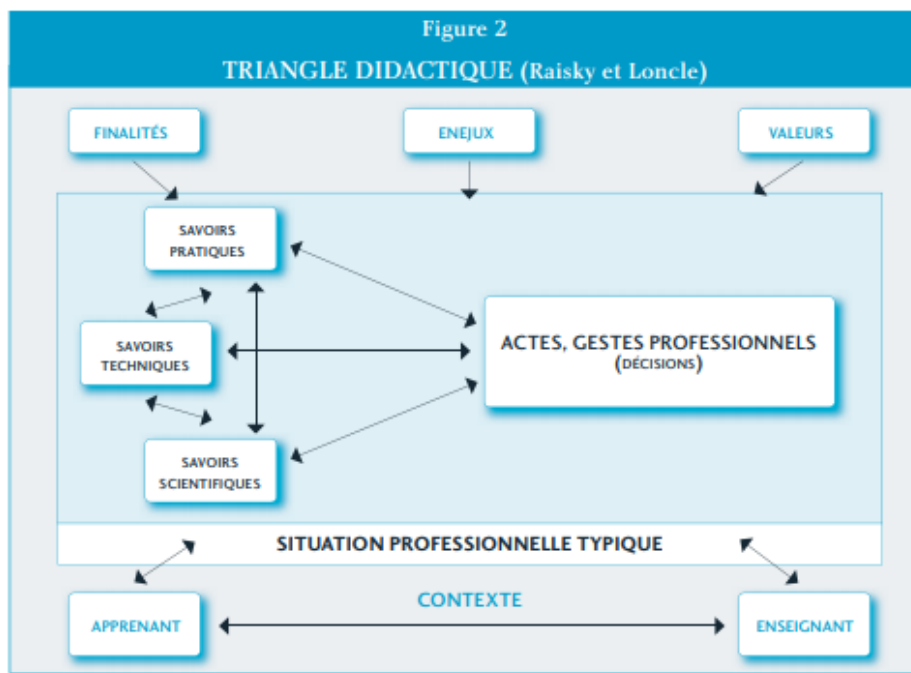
Figure 2

TRIANGLE DIDACTIQUE (Raisky et Loncle)

FINALITÉS

ENEJUX

VALEURS

SAVOIRS PRATIQUES

SAVOIRS TECHNIQUES

SAVOIRS SCIENTIFIQUES

ACTES, GESTES PROFESSIONNELS (DÉCISIONS)

SITUATION PROFESSIONNELLE TYPIQUE

CONTEXTE

APPRENANT

ENSEIGNANT